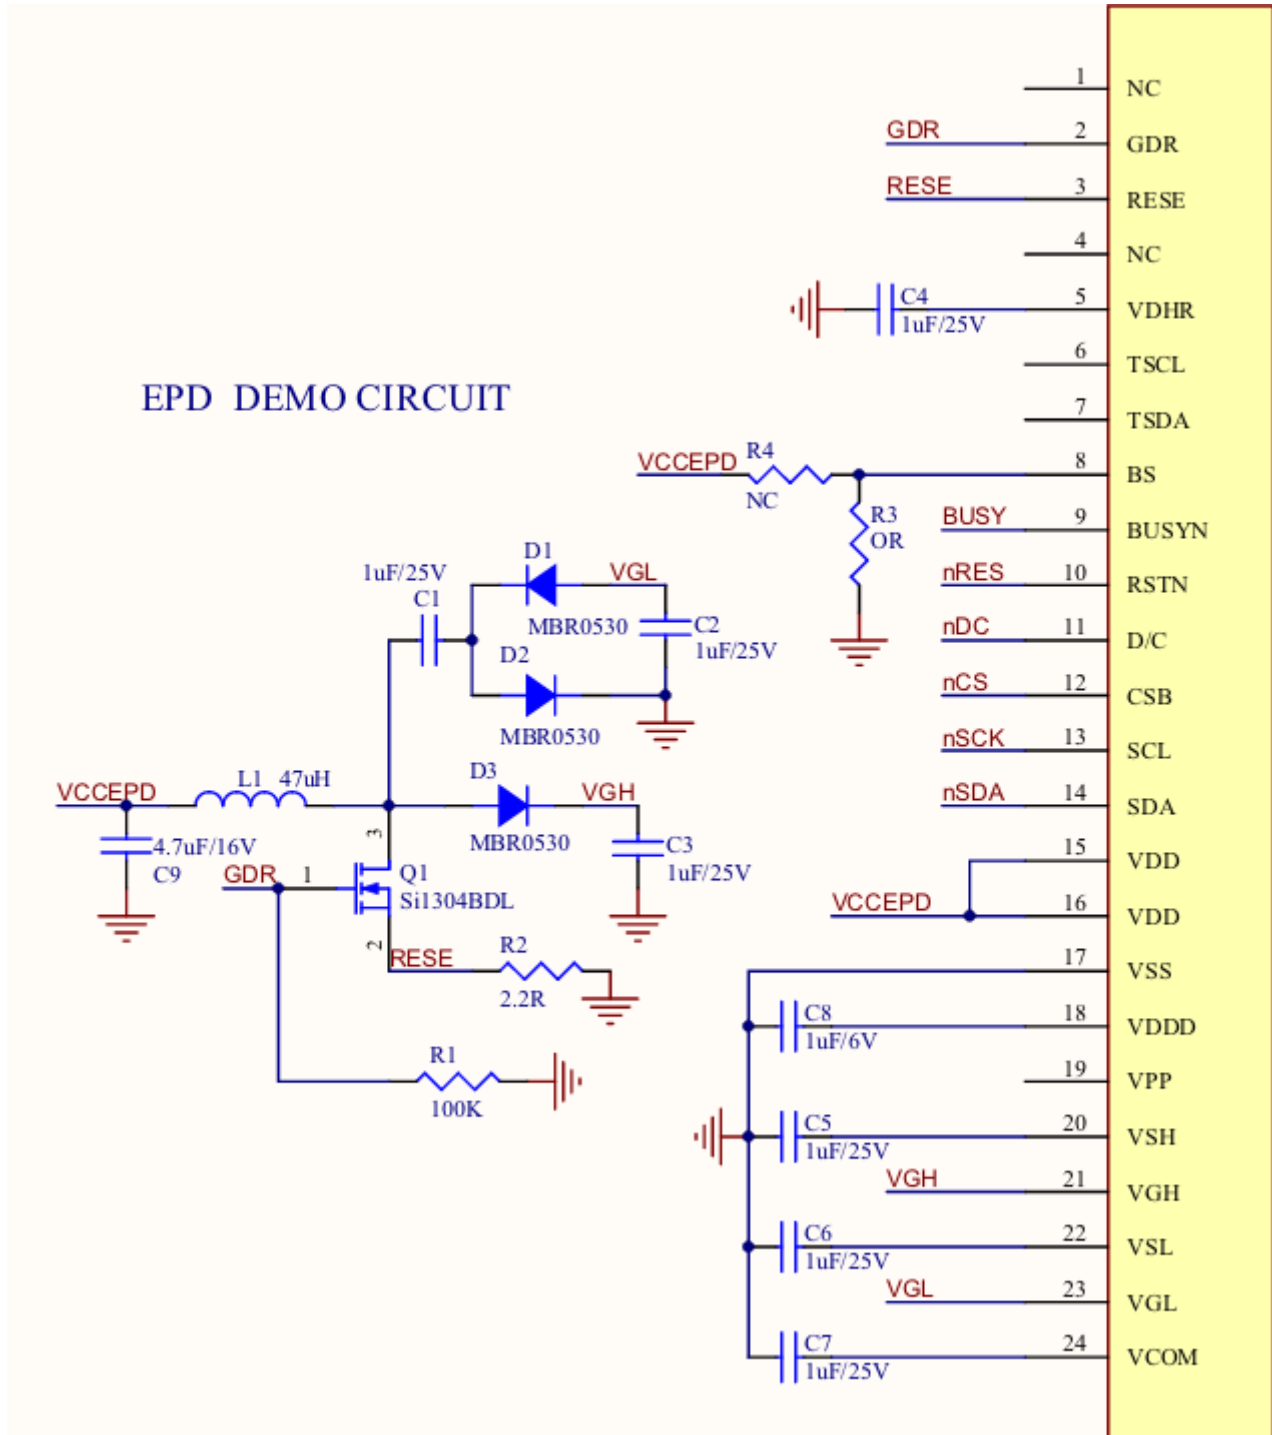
EPD DEMO CIRCUIT

| | | |
|---|---|---|
| | 1 | NC |
| GDR | 2 | GDR |
| RESE | 3 | RESE |
| | 4 | NC |
| C4 1uF/25V | 5 | VDHR |
| | 6 | TSCL |
| | 7 | TSDA |
| VCCEPD R4 NC | 8 | BS |
| BUSY | 9 | BUSYN |
| nRES | 10 | RSTN |
| nDC | 11 | D/C |
| nCS | 12 | CSB |
| nSCK | 13 | SCL |
| nSDA | 14 | SDA |
| | 15 | VDD |
| VCCEPD | 16 | VDD |
| | 17 | VSS |
| C8 1uF/6V | 18 | VDDD |
| | 19 | VPP |
| C5 1uF/25V | 20 | VSH |
| VGH | 21 | VGH |
| C6 1uF/25V | 22 | VSL |
| VGL | 23 | VGL |
| C7 1uF/25V | 24 | VCOM |

R3 OR

1uF/25V C1

D1 VGL MBR0530

C2 1uF/25V

D2 MBR0530

VCCEPD L1 47uH

D3 VGH MBR0530

4.7uF/16V C9

C3 1uF/25V

GDR 1 3 Q1 Si1304BDL 2

RESE R2 2.2R

R1 100K